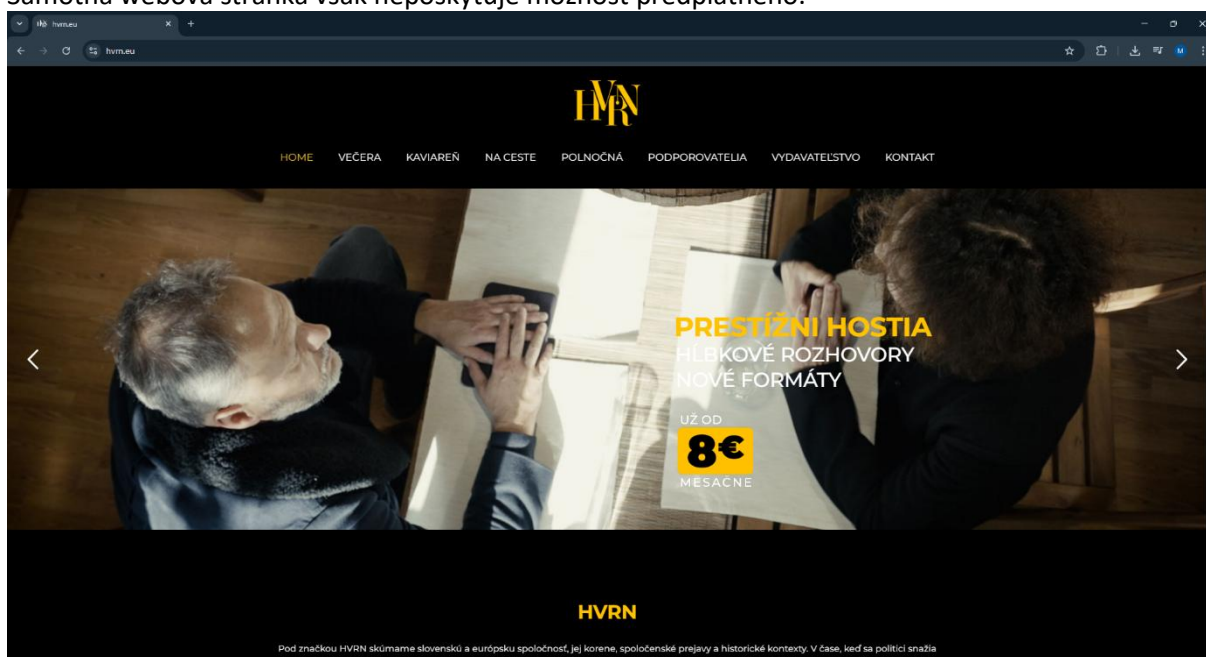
Samotná webová stránka však neposkytuje možnosť predplatného.

hvrn.eu

hvrn.eu

HVRN

HOME VEČERA KAVIAREŇ NA CESTE POLNOČNÁ PODPOROVATELIA VYDAVATEĽSTVO KONTAKT

PRESTÍŽNI HOSTIA
HĹBKOVÉ ROZHOVORY
NOVÉ FORMÁTY

UŽ OD
8€
MESAČNE

HVRN

Pod značkou HVRN skúmame slovenskú a európsku spoločnosť, jej korene, spoločenské prejavy a historické kontexty. V čase, keď sa politici snažia